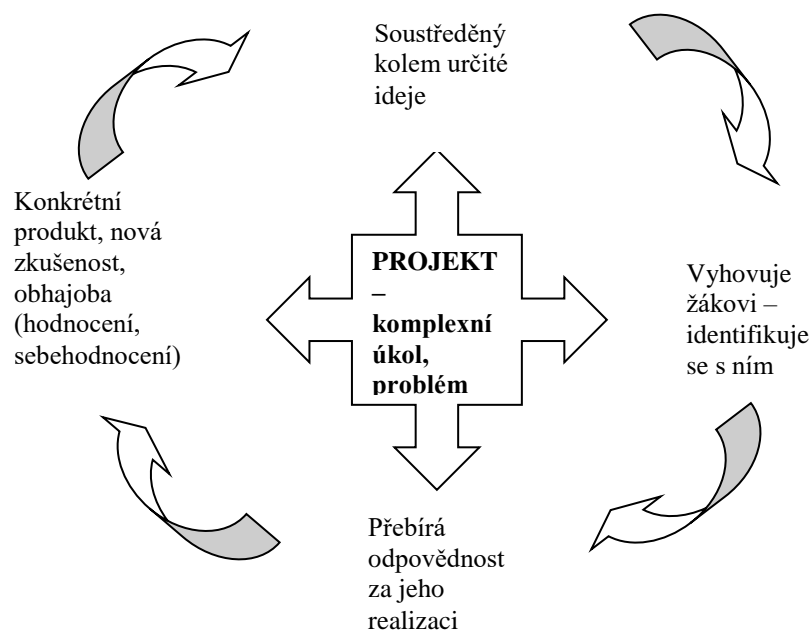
Soustředěný kolem určité ideje

Konkrétní produkt, nová zkušenost, obhajoba (hodnocení, sebehodnocení)

**PROJEKT – komplexní úkol, problém**

Vyhovuje žákovi – identifikuje se s ním

Přebírá odpovědnost za jeho realizaci